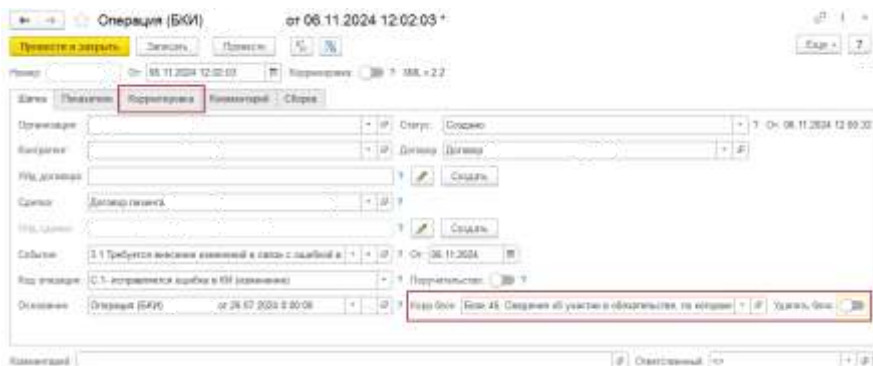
Операция (БКИ) от 08.11.2024 12:02:03 *

Провести и закрыть Записать Провести Еще ?

Номер: От: 08.11.2024 12:02:03 Корректировка ? XML v.2.2

Данные Показатели Корректировка Комментарий Сборка

Организация: Статус: Создано ? От: 08.11.2024 12:00:32

Контрагент: Договор: Договор

УИд договора: ? Создать

Сделка: Договор лизинга ?

УИд сделки: ? Создать

Событие: 3.1 Требуется внесение изменений в связи с ошибкой в ? От: 08.11.2024

Код операции: С.1. исправляется ошибка в КИ (изменение) ? Поручительство: ?

Основание: Операция (БКИ) от 26.07.2024 0:00:00 ? Коды блок: Блок 45. Сведения об участии в обязательстве, по которым ? Удалить блок:

Комментарий: Ответственный: <>